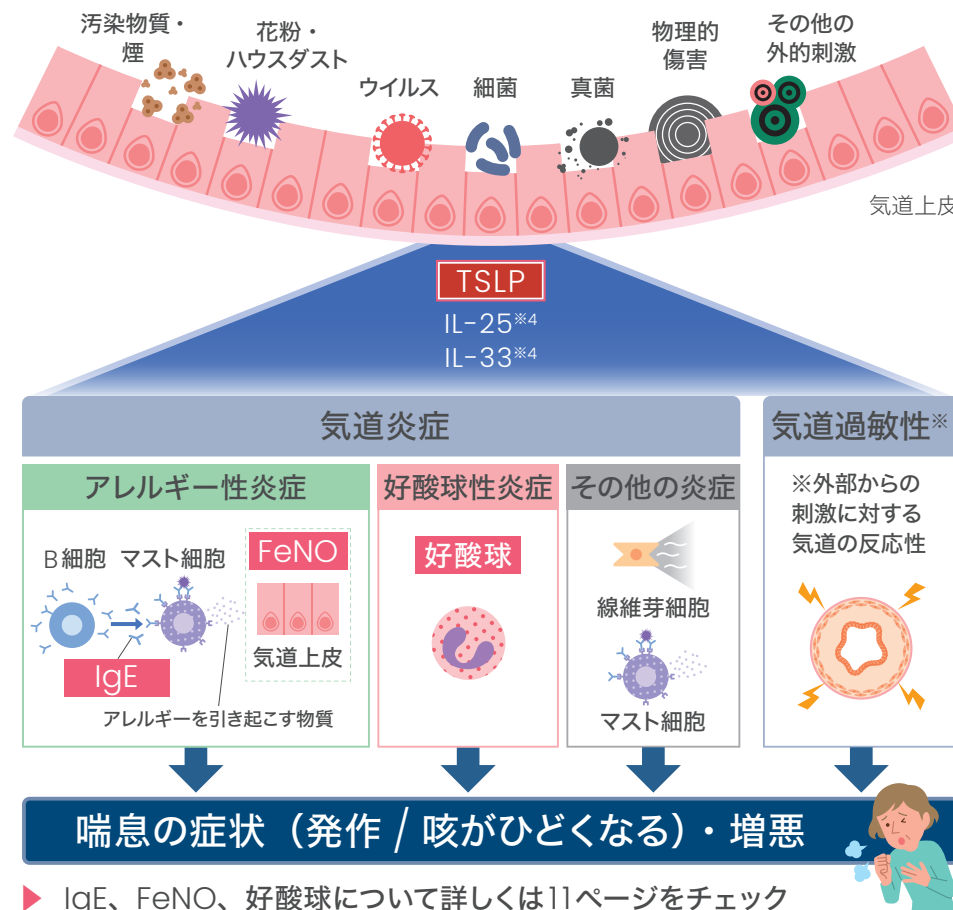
汚染物質・煙

花粉・ハウスダスト

ウイルス

細菌

真菌

物理的傷害

その他の外的刺激

気道上皮

TSLP
IL-25※4
IL-33※4

気道炎症

気道過敏性※

アレルギー性炎症

B細胞　マスト細胞

FeNO

気道上皮

IgE

アレルギーを引き起こす物質

好酸球性炎症

好酸球

その他の炎症

線維芽細胞

マスト細胞

※外部からの刺激に対する気道の反応性

喘息の症状（発作 / 咳がひどくなる）・増悪

IgE、FeNO、好酸球について詳しくは11ページをチェック